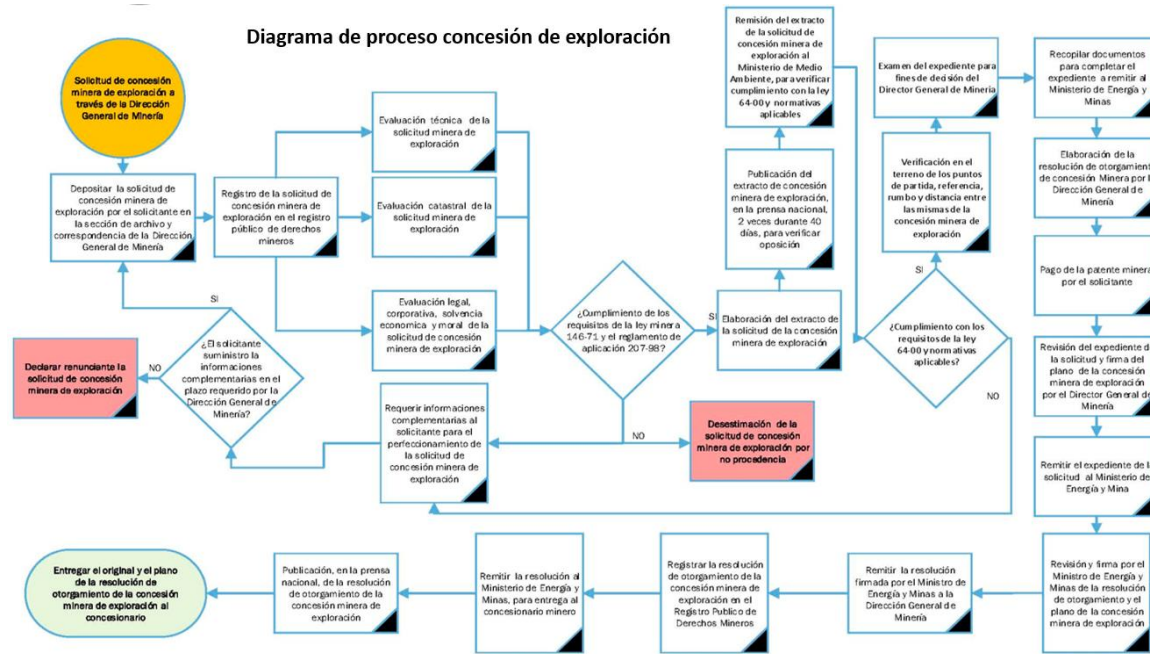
Diagrama de proceso concesión de exploración

Solicitud de concesión minera de exploración a través de la Dirección General de Minería

Depositar la solicitud de concesión minera de exploración por el solicitante en la sección de archivo y correspondencia de la Dirección General de Minería

Registro de la solicitud de concesión minera de exploración en el registro público de derechos mineros

Evaluación técnica de la solicitud minera de exploración

Evaluación catastral de la solicitud minera de exploración

Evaluación legal, corporativa, solvencia economica y moral de la solicitud de concesión minera de exploración

¿Cumplimiento de los requisitos de la ley minera 146-71 y el reglamento de aplicación 207-98?

SI

Elaboración del extracto de la solicitud de la concesión minera de exploración

Publicación del extracto de concesión minera de exploración, en la prensa nacional, 2 veces durante 40 días, para verificar oposición

Remisión del extracto de la solicitud de concesión minera de exploración al Ministerio de Medio Ambiente, para verificar cumplimiento con la ley 64-00 y normativas aplicables

¿Cumplimiento con los requisitos de la ley 64-00 y normativas aplicables?

SI

NO

Verificación en el terreno de los puntos de partida, referencia, rumbo y distancia entre las mismas de la concesión minera de exploración

Examen del expediente para fines de decisión del Director General de Minería

Recopilar documentos para completar el expediente a remitir al Ministerio de Energía y Minas

Elaboración de la resolución de otorgamiento de concesión Minera por la Dirección General de Minería

Pago de la patente minera por el solicitante

Revisión del expediente de la solicitud y firma del plano de la concesión minera de exploración por el Director General de Minería

Remitir el expediente de la solicitud al Ministerio de Energía y Mina

Revisión y firma por el Ministro de Energía y Minas de la resolución de otorgamiento y el plano de la concesión minera de exploración

Remitir la resolución firmada por el Ministro de Energía y Minas a la Dirección General de Minería

Registrar la resolución de otorgamiento de la concesión minera de exploración en el Registro Publico de Derechos Mineros

Remitir la resolución al Ministerio de Energía y Minas, para entrega al concesionario minero

Publicación, en la prensa nacional, de la resolución de otorgamiento de la concesión minera de exploración

Entregar el original y el plano de la resolución de otorgamiento de la concesión minera de exploración al concesionario

NO

Desestimación de la solicitud de concesión minera de exploración por no procedencia

Requerir informaciones complementarias al solicitante para el perfeccionamiento de la solicitud de concesión minera de exploración

¿El solicitante suministro la informaciones complementarias en el plazo requerido por la Dirección General de Minería?

SI

NO

Declarar renunciante la solicitud de concesión minera de exploración